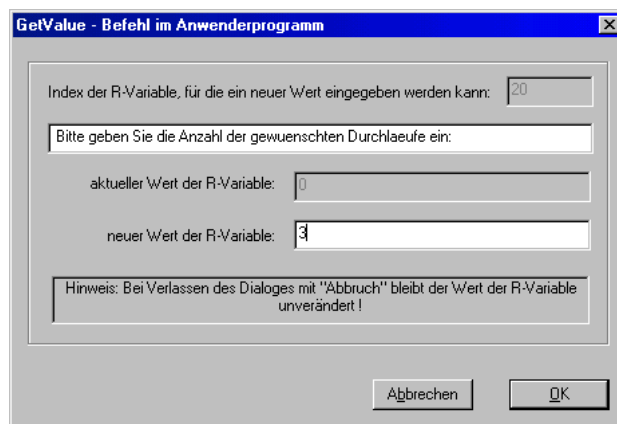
GetValue - Befehl im Anwenderprogramm

Index der R-Variable, für die ein neuer Wert eingegeben werden kann: 20

Bitte geben Sie die Anzahl der gewuenschten Durchlaeufe ein:

aktueller Wert der R-Variable: 0

neuer Wert der R-Variable: 3

Hinweis: Bei Verlassen des Dialoges mit "Abbruch" bleibt der Wert der R-Variable unverändert !

Abbrechen

OK